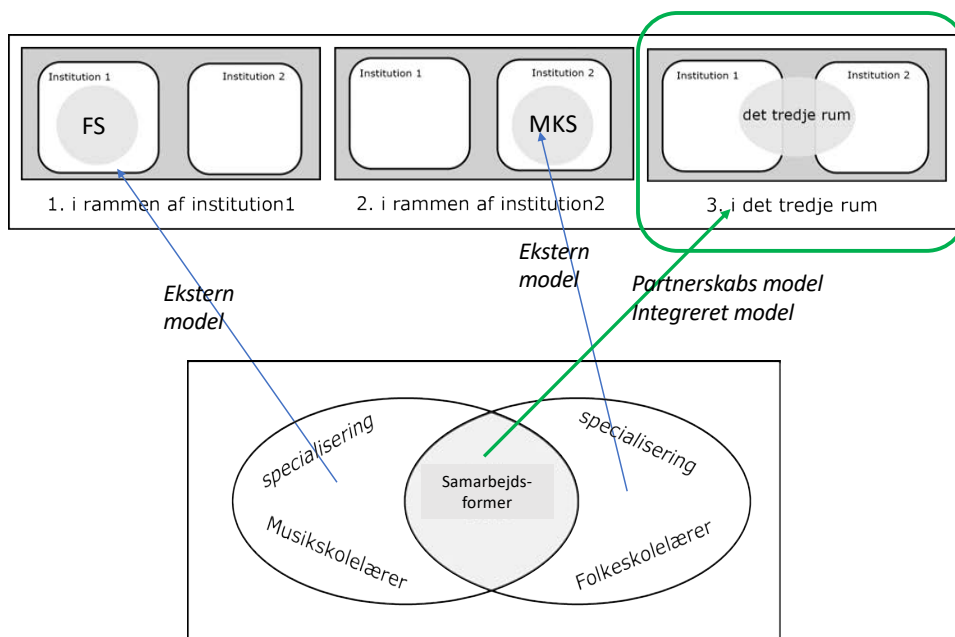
Institution 1

Institution 2

FS

1. i rammen af institution1

Institution 1

Institution 2

MKS

2. i rammen af institution2

Institution 1

Institution 2

det tredje rum

3. i det tredje rum

Ekstern model

Ekstern model

Partnerskabs model
Integreret model

specialisering

Musikskolelærer

Samarbejds-former

specialisering

Folkeskolelærer